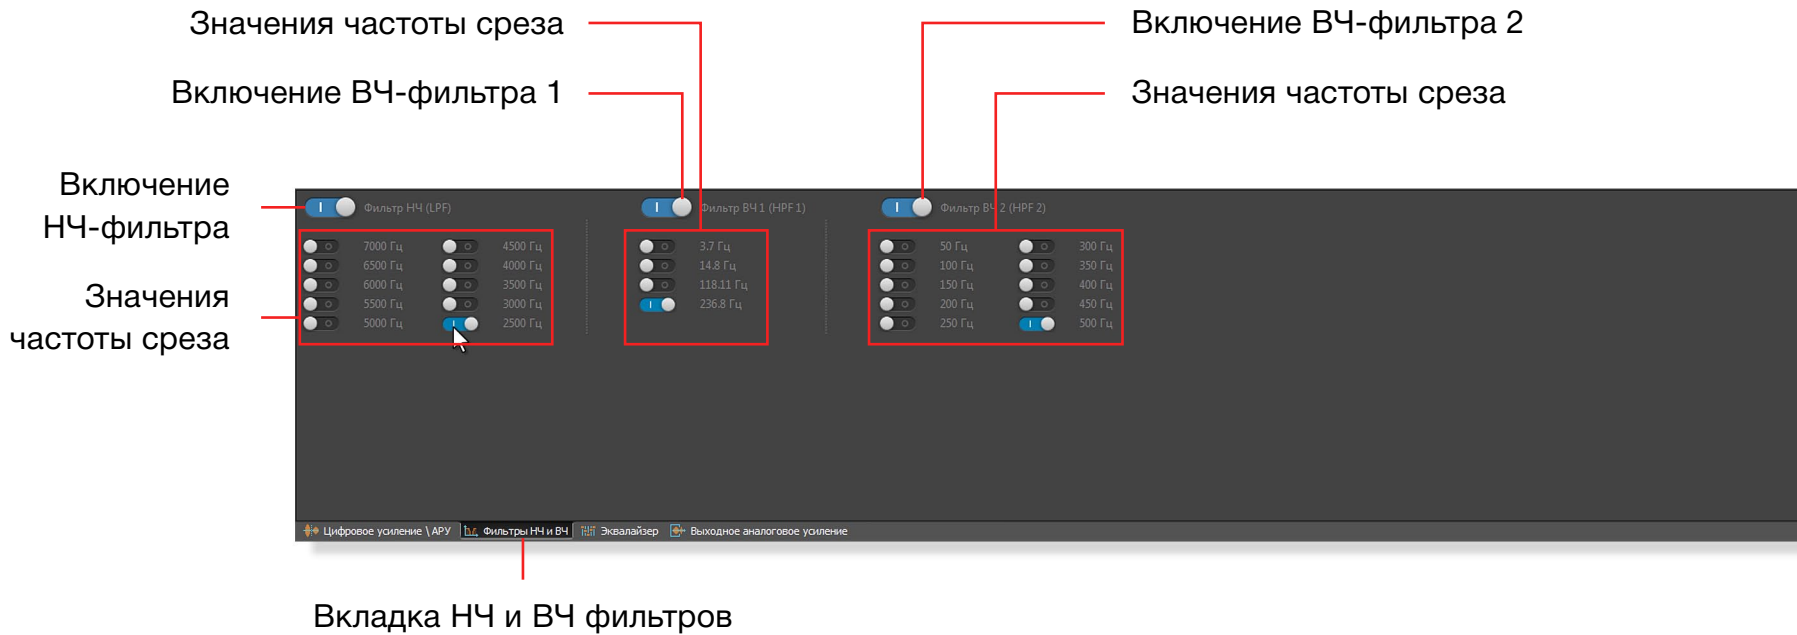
Значения частоты среза

Включение ВЧ-фильтра 1

Включение ВЧ-фильтра 2

Значения частоты среза

Включение НЧ-фильтра

Значения частоты среза

Фильтр НЧ (LPF)

7000 Гц
6500 Гц
6000 Гц
5500 Гц
5000 Гц

4500 Гц
4000 Гц
3500 Гц
3000 Гц
2500 Гц

Фильтр ВЧ 1 (HPF 1)

3.7 Гц
14.8 Гц
118.11 Гц
236.8 Гц

Фильтр ВЧ 2 (HPF 2)

50 Гц
100 Гц
150 Гц
200 Гц
250 Гц

300 Гц
350 Гц
400 Гц
450 Гц
500 Гц

Цифровое усиление \ АРУ
Фильтры НЧ и ВЧ
Эквалайзер
Выходное аналоговое усиление

Вкладка НЧ и ВЧ фильтров